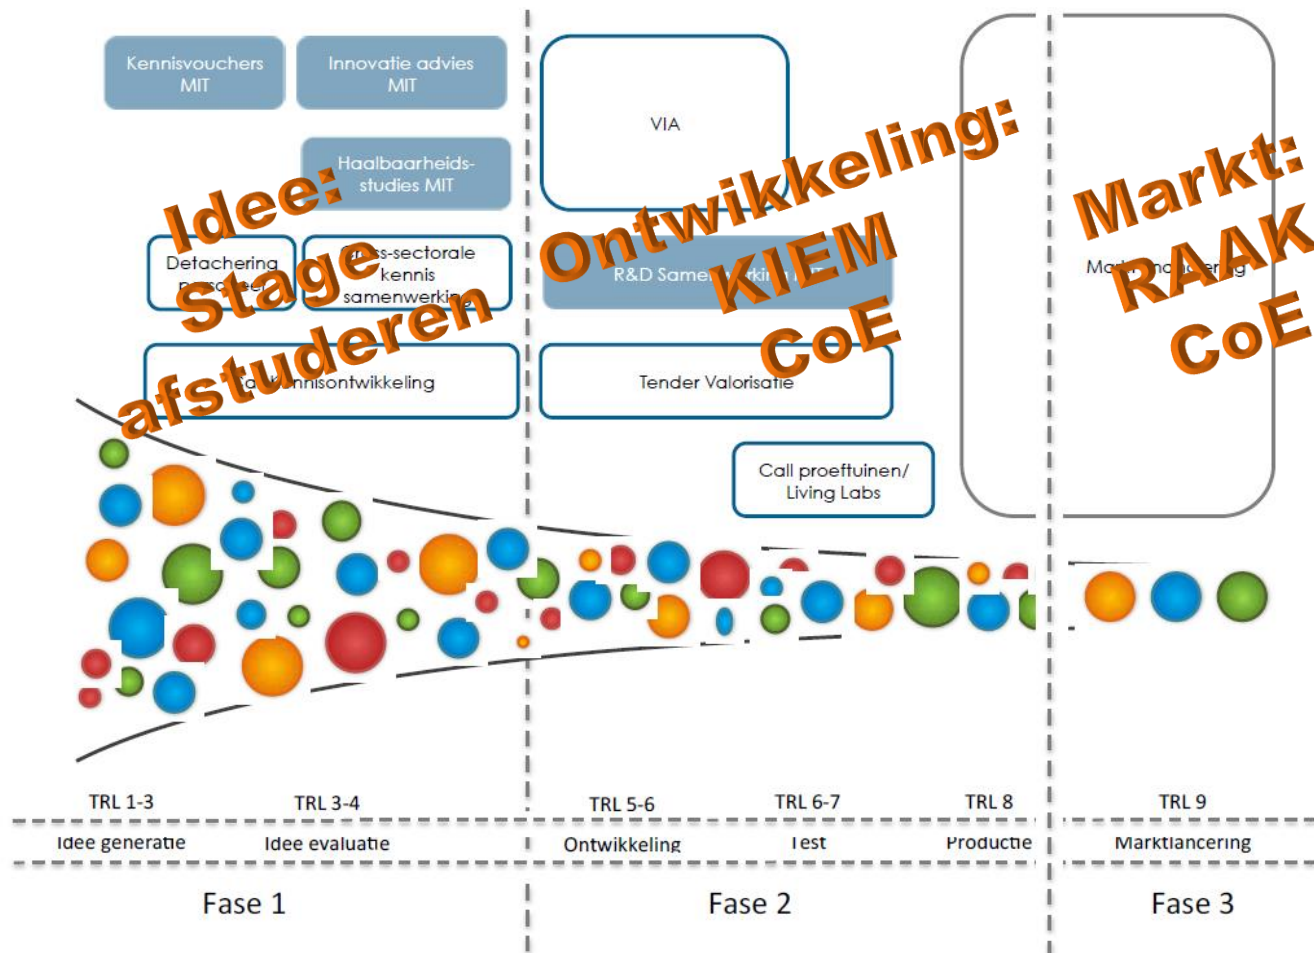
Kennisvouchers MIT

Innovatie advies MIT

Haalbaarheids-studies MIT

Detachering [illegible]

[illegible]ss-sectorale kennis samenwerking

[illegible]kennisontwikkeling

VIA

R&D Same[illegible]rki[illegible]

Tender Valorisatie

Call proeftuinen/ Living Labs

Ma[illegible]

Idee: Stage afstuderen

Ontwikkeling: KIEM CoE

Markt: RAAK CoE

TRL 1-3

TRL 3-4

TRL 5-6

TRL 6-7

TRL 8

TRL 9

Idee generatie

Idee evaluatie

Ontwikkeling

Test

Productie

Marktlancering

Fase 1

Fase 2

Fase 3